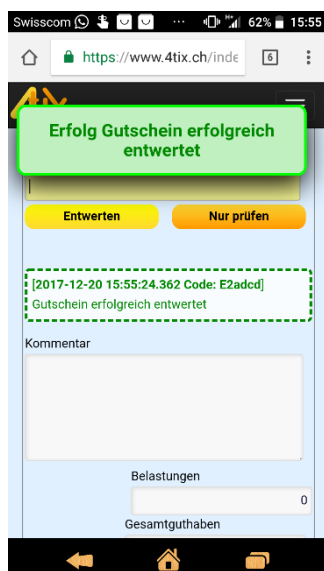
Swisscom ··· 62% 15:55

https://www.4tix.ch/inde

6

Erfolg Gutschein erfolgreich entwertet

Entwerten

Nur prüfen

[2017-12-20 15:55:24.362 Code: E2adcd]
Gutschein erfolgreich entwertet

Kommentar

Belastungen

0

Gesamtguthaben